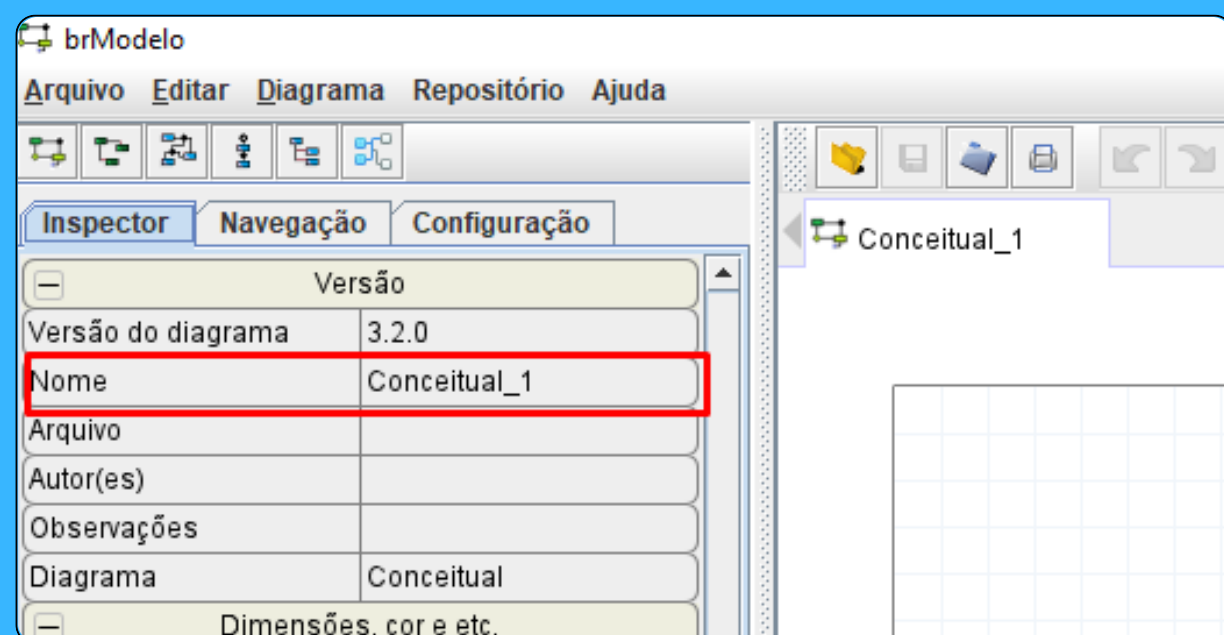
brModelo

Arquivo Editar Diagrama Repositório Ajuda

Inspector Navegação Configuração

Conceitual_1

| Versão | |
|---|---|
| Versão do diagrama | 3.2.0 |
| Nome | Conceitual_1 |
| Arquivo | |
| Autor(es) | |
| Observações | |
| Diagrama | Conceitual |

Dimensões, cor e etc.